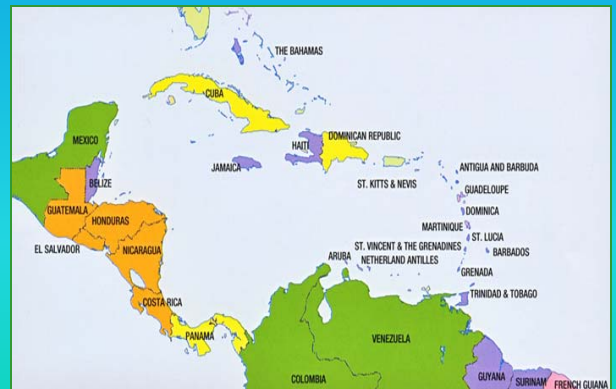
THE BAHAMAS
CUBA
MEXICO
DOMINICAN REPUBLIC
HAITI
JAMAICA
BELIZE
ST. KITTS & NEVIS
ANTIGUA AND BARBUDA
GUADELOUPE
GUATEMALA
HONDURAS
DOMINICA
MARTINIQUE
EL SALVADOR
NICARAGUA
ST. VINCENT & THE GRENADINES
ST. LUCIA
BARBADOS
ARUBA
NETHERLAND ANTILLES
GRENADA
TRINIDAD & TOBAGO
COSTA RICA
PANAMA
VENEZUELA
COLOMBIA
GUYANA
SURINAM
FRENCH GUIANA